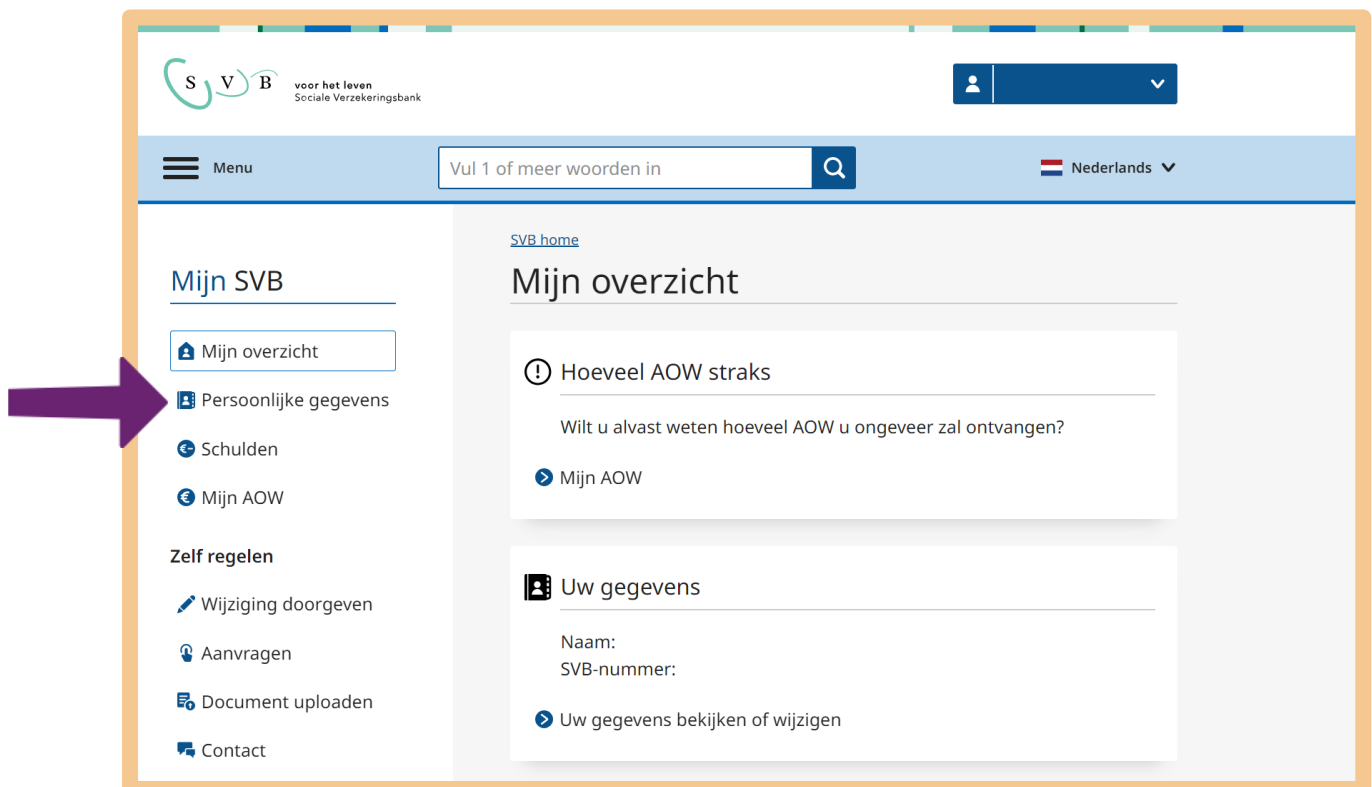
S V B voor het leven
Sociale Verzekeringsbank

Menu

Vul 1 of meer woorden in

Nederlands

Mijn SVB

Mijn overzicht
Persoonlijke gegevens
Schulden
Mijn AOW

Zelf regelen

Wijziging doorgeven
Aanvragen
Document uploaden
Contact

SVB home

Mijn overzicht

Hoeveel AOW straks

Wilt u alvast weten hoeveel AOW u ongeveer zal ontvangen?

Mijn AOW

Uw gegevens

Naam:
SVB-nummer:

Uw gegevens bekijken of wijzigen